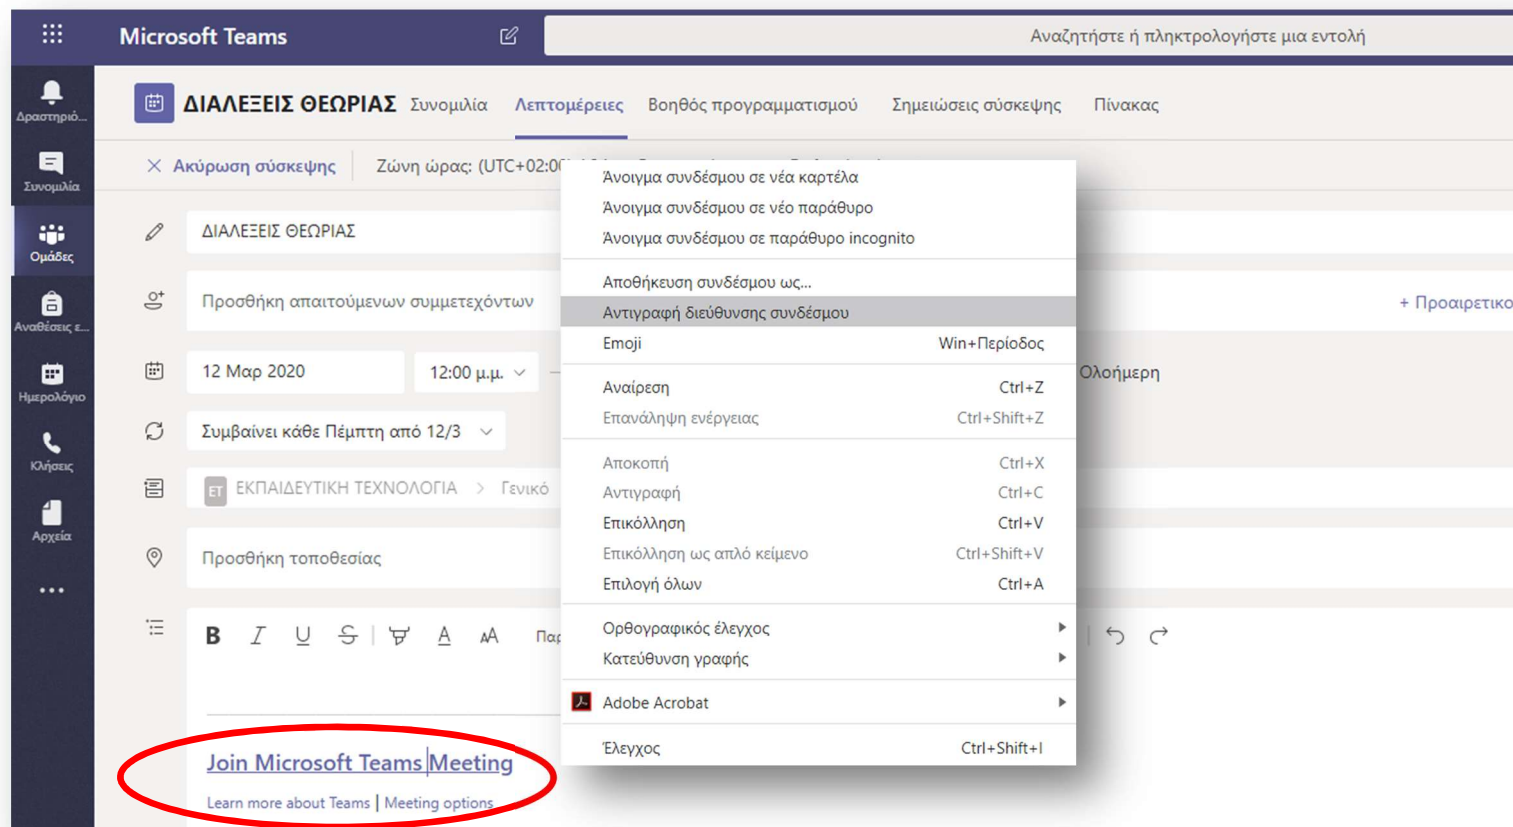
Microsoft Teams

Αναζητήστε ή πληκτρολογήστε μια εντολή

Δραστηριό...
Συνομιλία
Ομάδες
Αναθέσεις ε...
Ημερολόγιο
Κλήσεις
Αρχεία
...

ΔΙΑΛΕΞΕΙΣ ΘΕΩΡΙΑΣ Συνομιλία Λεπτομέρειες Βοηθός προγραμματισμού Σημειώσεις σύσκεψης Πίνακας

× Ακύρωση σύσκεψης Ζώνη ώρας: (UTC+02:0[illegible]

ΔΙΑΛΕΞΕΙΣ ΘΕΩΡΙΑΣ

Προσθήκη απαιτούμενων συμμετεχόντων

+ Προαιρετικο

12 Μαρ 2020 12:00 μ.μ.

Ολοήμερη

Συμβαίνει κάθε Πέμπτη από 12/3

ΕΤ ΕΚΠΑΙΔΕΥΤΙΚΗ ΤΕΧΝΟΛΟΓΙΑ > Γενικό

Προσθήκη τοποθεσίας

B I U S A AA Παρ

Join Microsoft Teams Meeting

Learn more about Teams | Meeting options

Άνοιγμα συνδέσμου σε νέα καρτέλα
Άνοιγμα συνδέσμου σε νέο παράθυρο
Άνοιγμα συνδέσμου σε παράθυρο incognito
Αποθήκευση συνδέσμου ως...
Αντιγραφή διεύθυνσης συνδέσμου
Emoji Win+Περίοδος
Αναίρεση Ctrl+Z
Επανάληψη ενέργειας Ctrl+Shift+Z
Αποκοπή Ctrl+X
Αντιγραφή Ctrl+C
Επικόλληση Ctrl+V
Επικόλληση ως απλό κείμενο Ctrl+Shift+V
Επιλογή όλων Ctrl+A
Ορθογραφικός έλεγχος
Κατεύθυνση γραφής
Adobe Acrobat
Έλεγχος Ctrl+Shift+I